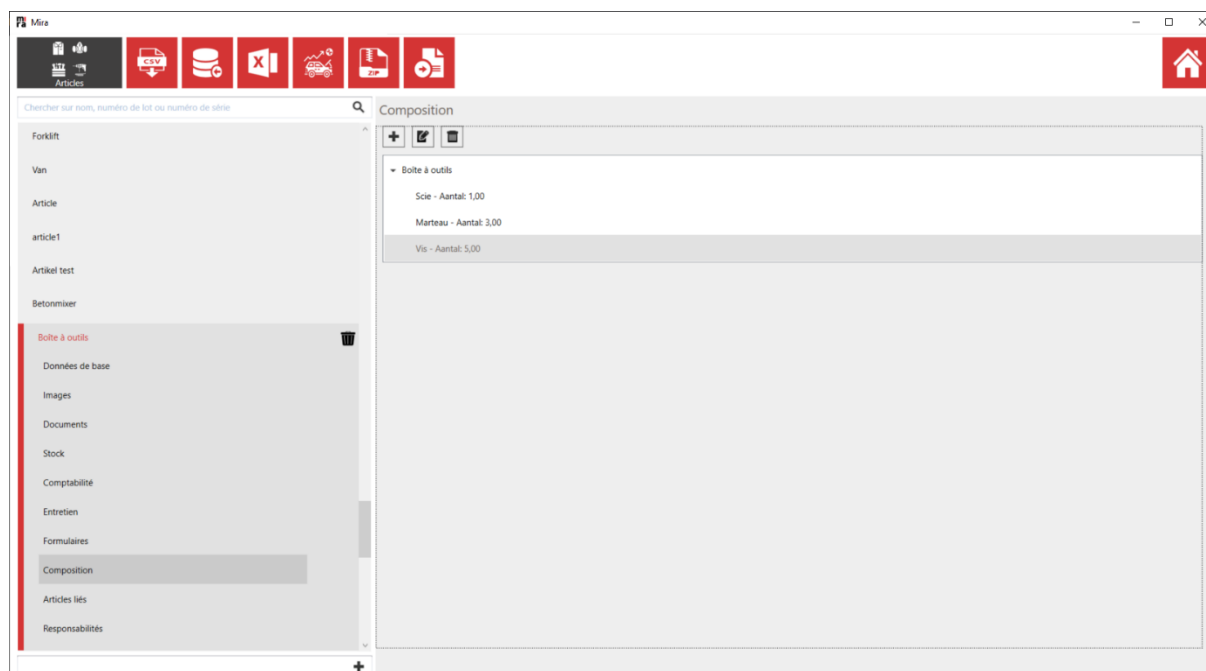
Mira

Articles

CSV

ZIP

Chercher sur nom, numéro de lot ou numéro de série

Forklift

Van

Article

article1

Artikel test

Betonmixer

Boîte à outils

Données de base

Images

Documents

Stock

Comptabilité

Entretien

Formulaires

Composition

Articles liés

Responsabilités

Composition

Boîte à outils

Scie - Aantal: 1,00

Marteau - Aantal: 3,00

Vis - Aantal: 5,00